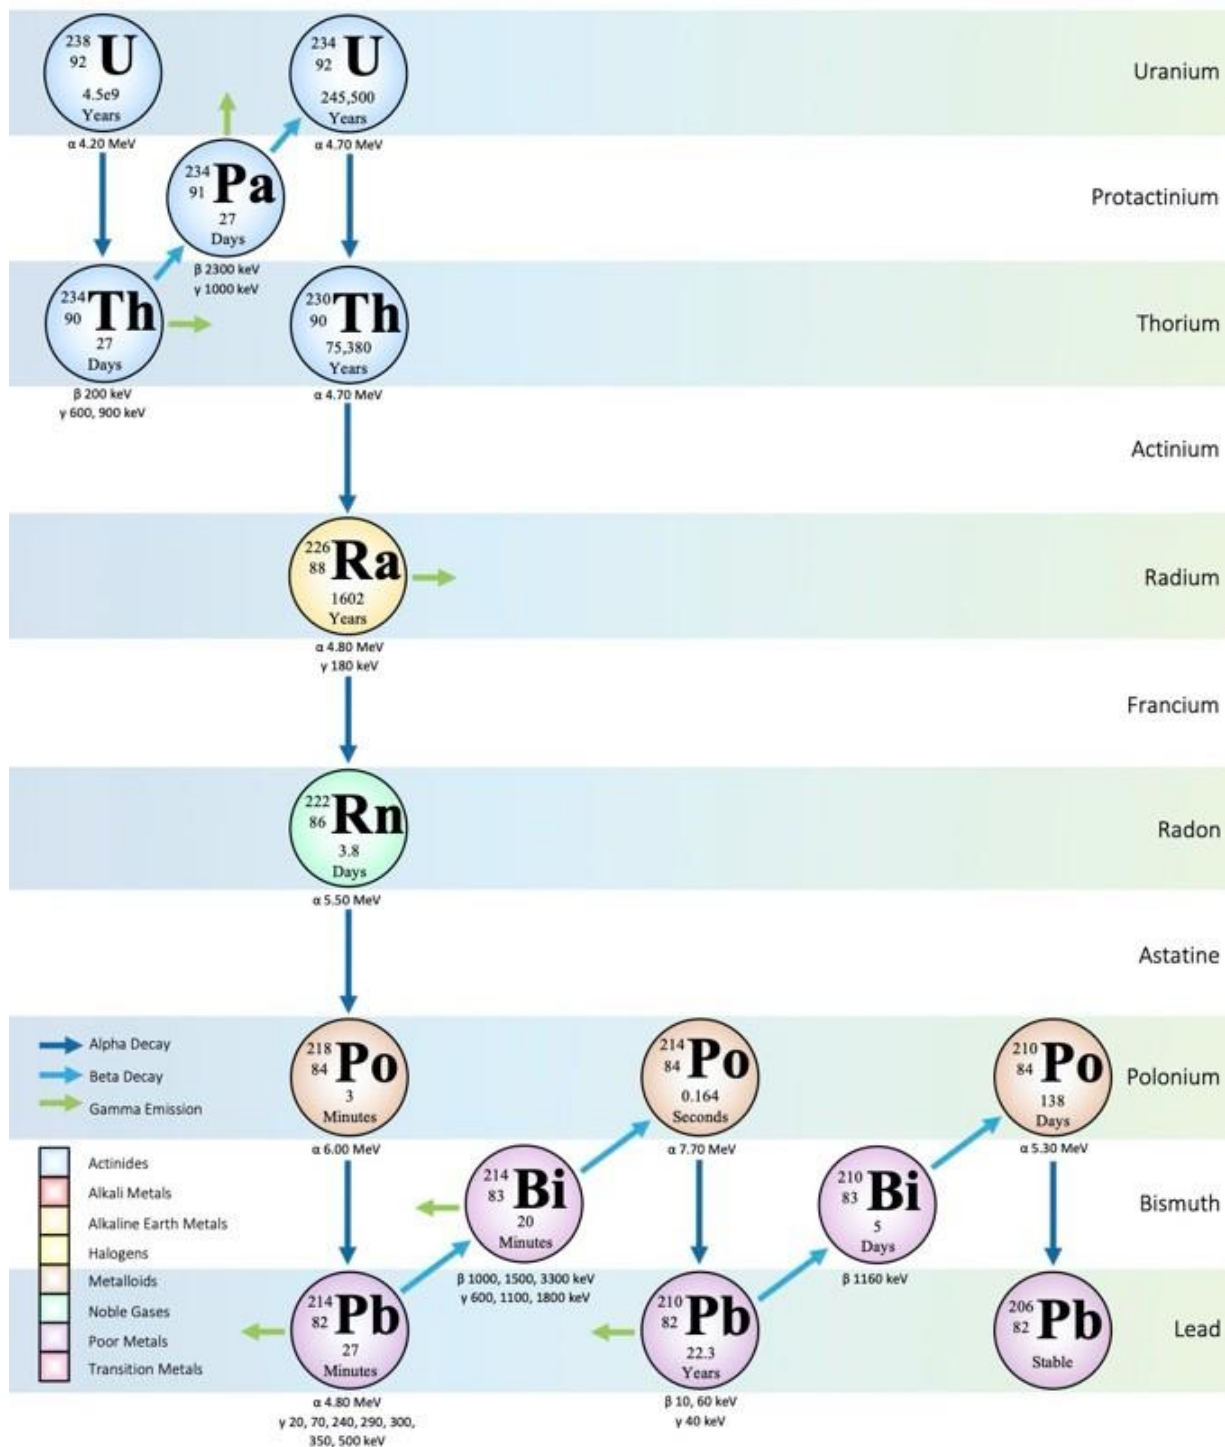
$^{238}_{92}$U
4.5e9
Years
α 4.20 MeV

$^{234}_{92}$U
245,500
Years
α 4.70 MeV

Uranium

$^{234}_{91}$Pa
27
Days
β 2300 keV
γ 1000 keV

Protactinium

$^{234}_{90}$Th
27
Days
β 200 keV
γ 600, 900 keV

$^{230}_{90}$Th
75,380
Years
α 4.70 MeV

Thorium

Actinium

$^{226}_{88}$Ra
1602
Years
α 4.80 MeV
γ 180 keV

Radium

Francium

$^{222}_{86}$Rn
3.8
Days
α 5.50 MeV

Radon

Astatine

Alpha Decay
Beta Decay
Gamma Emission

$^{218}_{84}$Po
3
Minutes
α 6.00 MeV

$^{214}_{84}$Po
0.164
Seconds
α 7.70 MeV

$^{210}_{84}$Po
138
Days
α 5.30 MeV

Polonium

Actinides
Alkali Metals
Alkaline Earth Metals
Halogens
Metalloids
Noble Gases
Poor Metals
Transition Metals

$^{214}_{83}$Bi
20
Minutes
β 1000, 1500, 3300 keV
γ 600, 1100, 1800 keV

$^{210}_{83}$Bi
5
Days
β 1160 keV

Bismuth

$^{214}_{82}$Pb
27
Minutes
α 4.80 MeV
γ 20, 70, 240, 290, 300, 350, 500 keV

$^{210}_{82}$Pb
22.3
Years
β 10, 60 keV
γ 40 keV

$^{206}_{82}$Pb
Stable

Lead